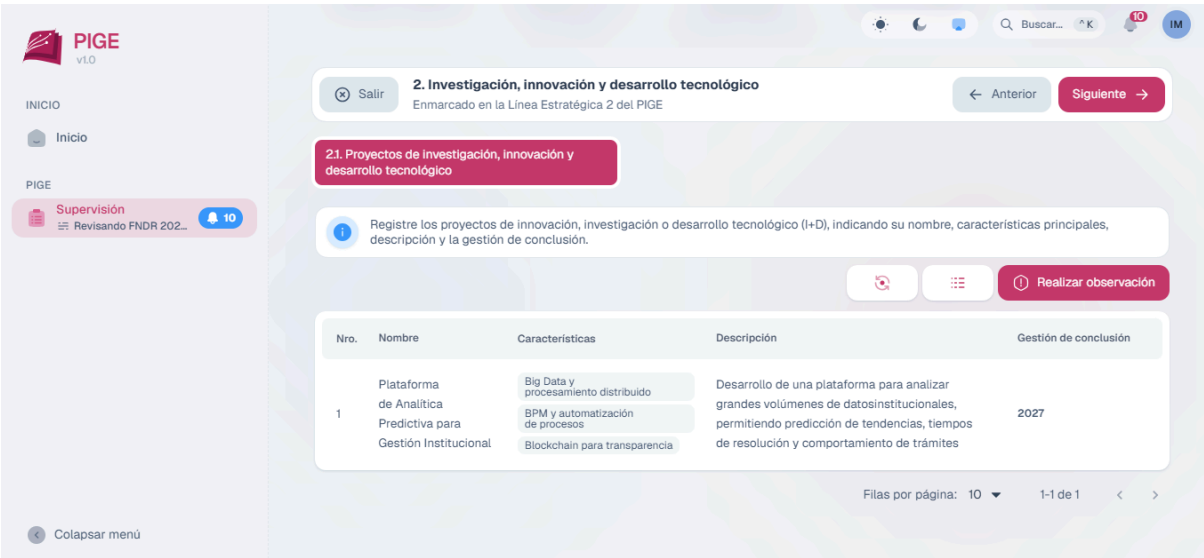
PIGE
v1.0

INICIO

Inicio

PIGE

Supervisión
Revisando FNDR 202...
10

Buscar... ^K
10
IM

Salir

2. Investigación, innovación y desarrollo tecnológico
Enmarcado en la Línea Estratégica 2 del PIGE

Anterior
Siguiente

2.1. Proyectos de investigación, innovación y desarrollo tecnológico

Registre los proyectos de innovación, investigación o desarrollo tecnológico (I+D), indicando su nombre, características principales, descripción y la gestión de conclusión.

Realizar observación

| Nro. | Nombre | Características | Descripción | Gestión de conclusión |
|---|---|---|---|---|
| 1 | Plataforma de Analítica Predictiva para Gestión Institucional | Big Data y procesamiento distribuido; BPM y automatización de procesos; Blockchain para transparencia | Desarrollo de una plataforma para analizar grandes volúmenes de datosinstitucionales, permitiendo predicción de tendencias, tiempos de resolución y comportamiento de trámites | 2027 |

Filas por página: 10
1-1 de 1

Colapsar menú